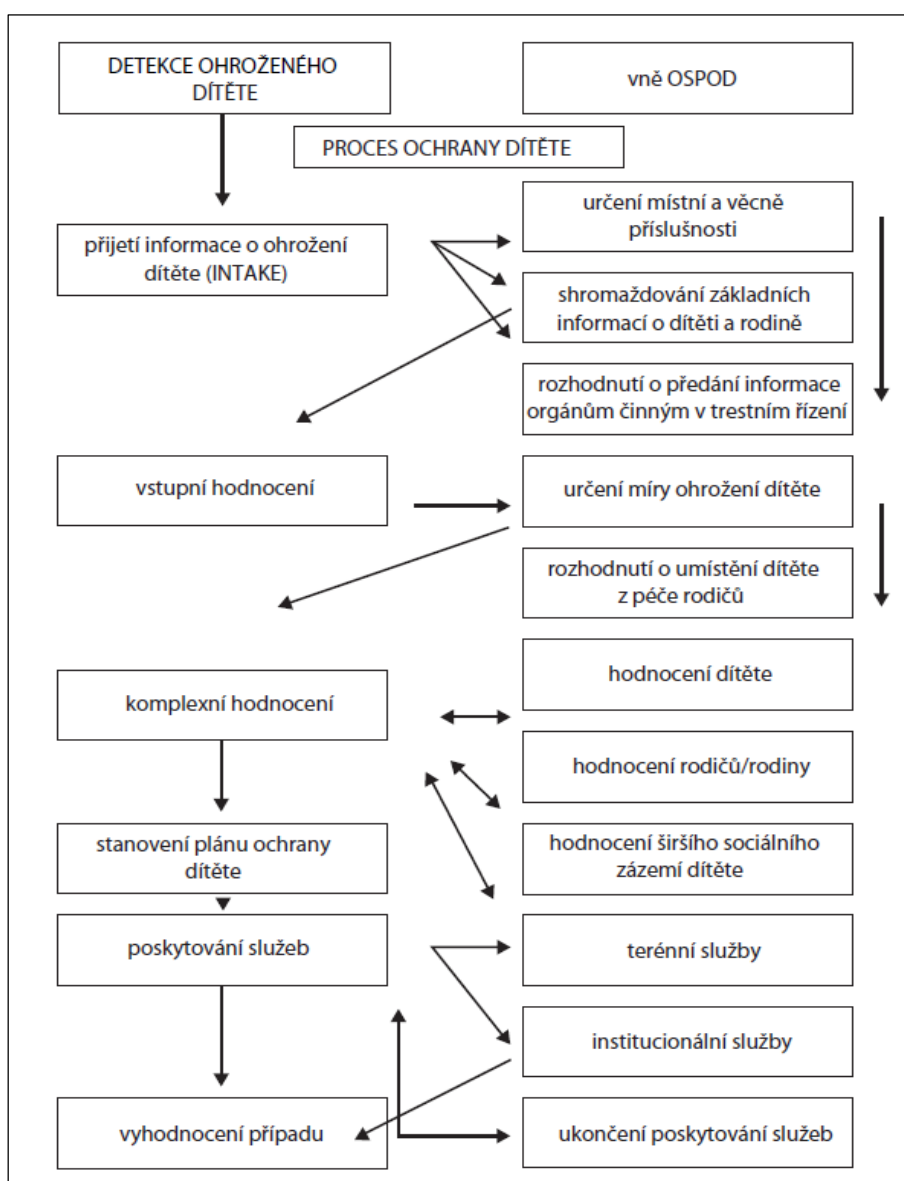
DETEKCE OHROŽENÉHO DÍTĚTE

vně OSPOD

PROCES OCHRANY DÍTĚTE

přijetí informace o ohrožení dítěte (INTAKE)

určení místní a věcně příslušnosti

shromaždování základních informací o dítěti a rodině

rozhodnutí o předání informace orgánům činným v trestním řízení

vstupní hodnocení

určení míry ohrožení dítěte

rozhodnutí o umístění dítěte z péče rodičů

komplexní hodnocení

hodnocení dítěte

hodnocení rodičů/rodiny

hodnocení širšího sociálního zázemí dítěte

stanovení plánu ochrany dítěte

poskytování služeb

terénní služby

institucionální služby

vyhodnocení případu

ukončení poskytování služeb